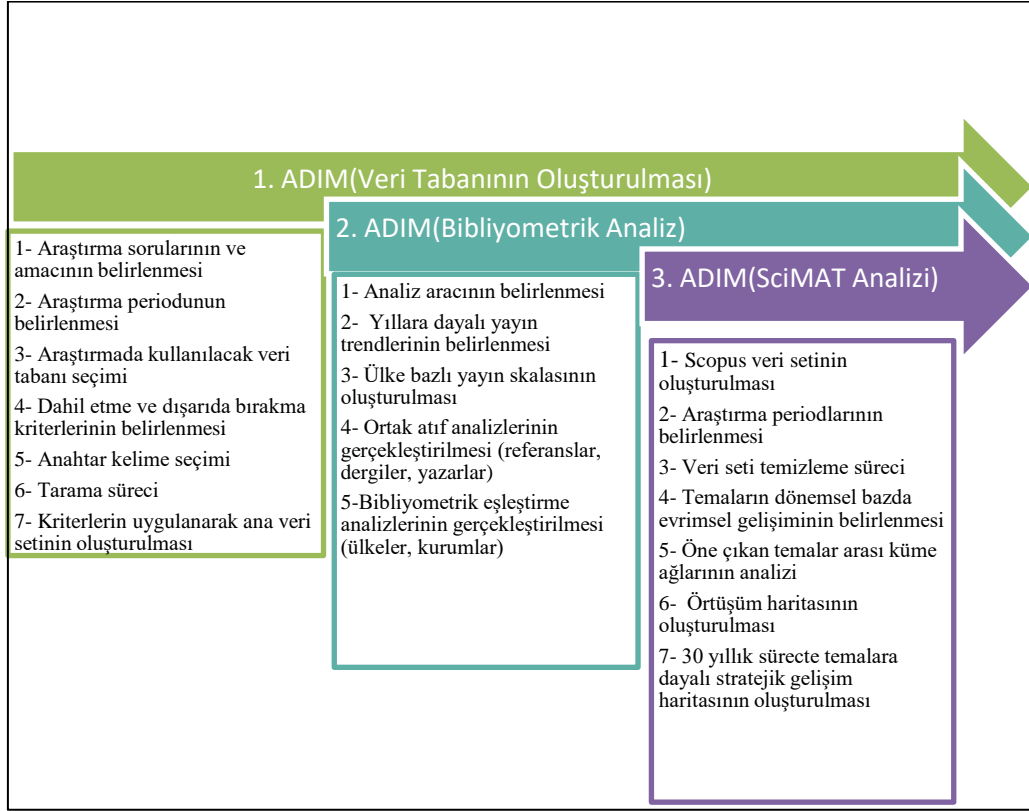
1. ADIM(Veri Tabanının Oluşturulması)

2. ADIM(Bibliyometrik Analiz)

3. ADIM(SciMAT Analizi)

1- Araştırma sorularının ve amacının belirlenmesi

2- Araştırma periodunun belirlenmesi

3- Araştırmada kullanılacak veri tabanı seçimi

4- Dahil etme ve dışarıda bırakma kriterlerinin belirlenmesi

5- Anahtar kelime seçimi

6- Tarama süreci

7- Kriterlerin uygulanarak ana veri setinin oluşturulması

1- Analiz aracının belirlenmesi

2- Yıllara dayalı yayın trendlerinin belirlenmesi

3- Ülke bazlı yayın skalasının oluşturulması

4- Ortak atıf analizlerinin gerçekleştirilmesi (referanslar, dergiler, yazarlar)

5-Bibliyometrik eşleştirme analizlerinin gerçekleştirilmesi (ülkeler, kurumlar)

1- Scopus veri setinin oluşturulması

2- Araştırma periodlarının belirlenmesi

3- Veri seti temizleme süreci

4- Temaların dönemsel bazda evrimsel gelişiminin belirlenmesi

5- Öne çıkan temalar arası küme ağlarının analizi

6- Örtüşüm haritasının oluşturulması

7- 30 yıllık sürecte temalara dayalı stratejik gelişim haritasının oluşturulması